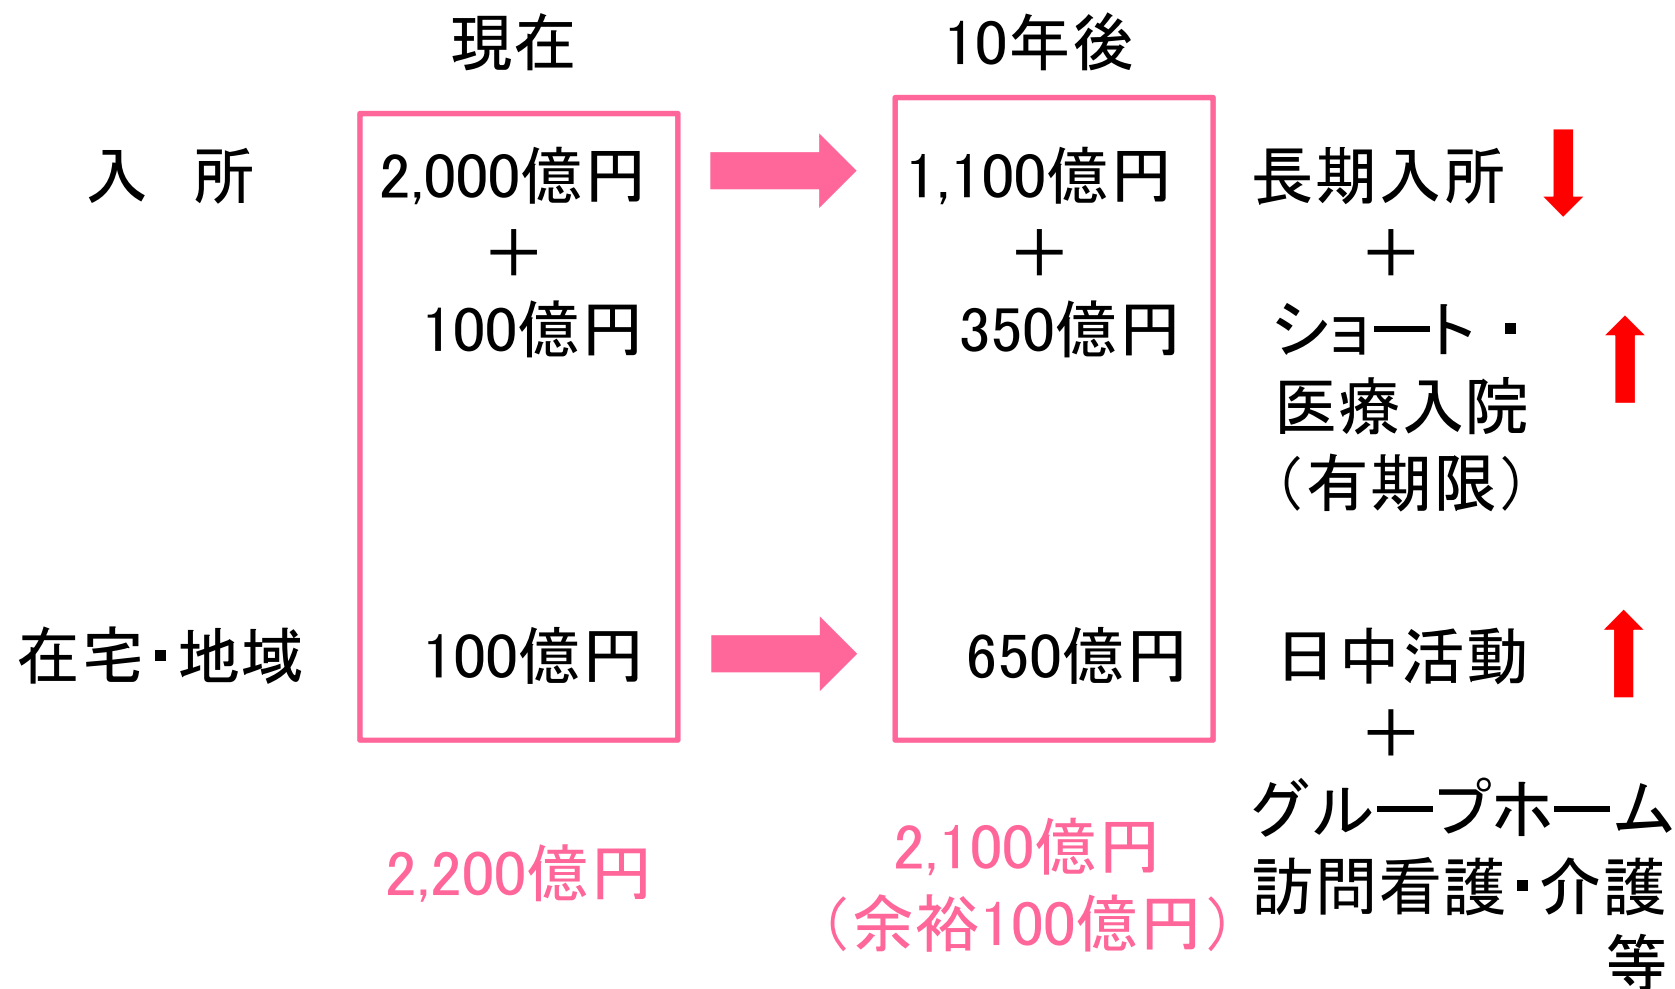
現在

10年後

入　所

2,000億円
＋
100億円

1,100億円
＋
350億円

長期入所
＋
ショート・医療入院（有期限）

在宅・地域

100億円

650億円

日中活動
＋
グループホーム訪問看護・介護等

2,200億円

2,100億円（余裕100億円）